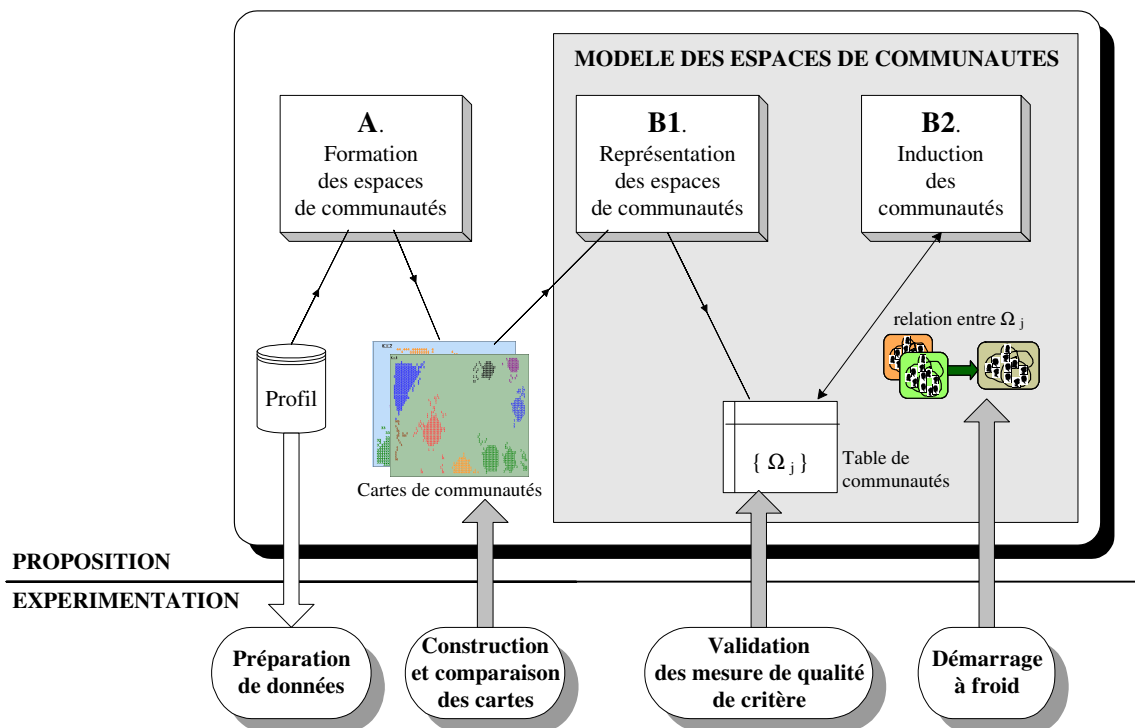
MODELE DES ESPACES DE COMMUNAUTES

A. Formation des espaces de communautés

B1. Représentation des espaces de communautés

B2. Induction des communautés

relation entre $\Omega_j$

Profil

Cartes de communautés

$\{ \Omega_j \}$

Table de communautés

PROPOSITION

EXPERIMENTATION

Préparation de données

Construction et comparaison des cartes

Validation des mesure de qualité de critère

Démarrage à froid